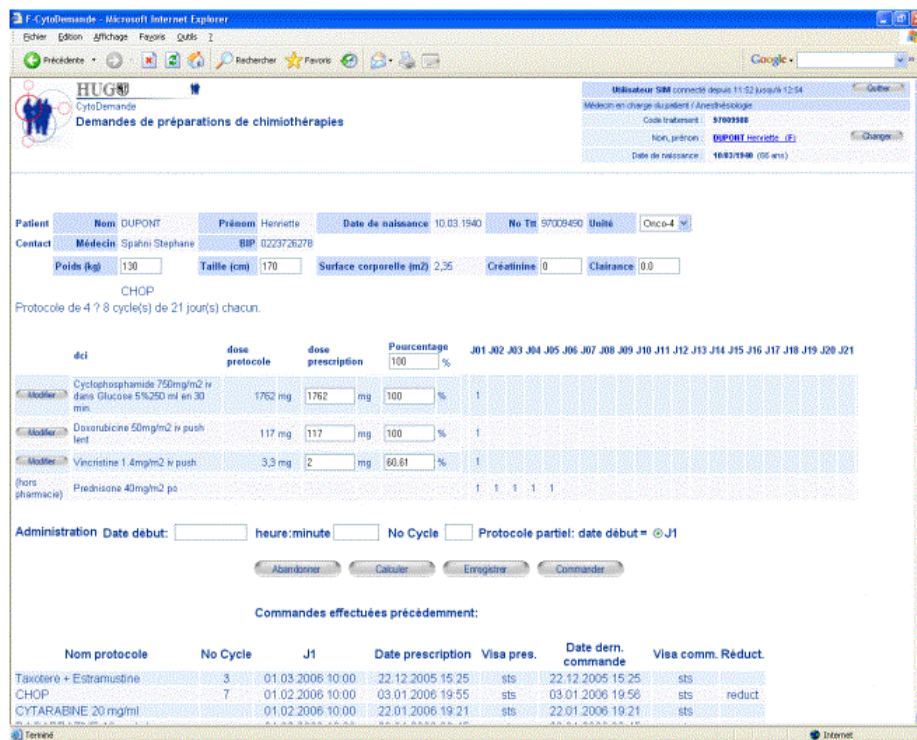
F-CytoDemande - Microsoft Internet Explorer

Fichier Edition Affichage Favoris Outils ?

Précédente Rechercher Favoris Google

HUG
CytoDemande
Demandes de préparations de chimiothérapies

Utilisateur SIM connecté depuis 11:52 jusqu'à 12:54 Quitter
Médecin en charge du patient / Anesthésiologie
Code traitement 97009588
Nom, prénom DUPONT Henriette (F) Changer
Date de naissance 10/03/1940 (66 ans)

| Patient | Nom | DUPONT | Prénom | Henriette | Date de naissance | 10.03.1940 | No Tt | 97009490 | Unité | Onco-4 |
|---|---|---|---|---|---|---|---|---|---|---|
| Contact | Médecin | Spahni Stephane | BIP | 0223726278 | | | | | | |

Poids (kg) 130 Taille (cm) 170 Surface corporelle (m2) 2,35 Créatinine 0 Clairance 0.0

CHOP
Protocole de 4 ? 8 cycle(s) de 21 jour(s) chacun.

| | dci | dose protocole | dose prescription | | Pourcentage 100 % | | J01 | J02 | J03 | J04 | J05 | J06 | J07 | J08 | J09 | J10 | J11 | J12 | J13 | J14 | J15 | J16 | J17 | J18 | J19 | J20 | J21 |
|---|---|---|---|---|---|---|---|---|---|---|---|---|---|---|---|---|---|---|---|---|---|---|---|---|---|---|---|
| Modifier | Cyclophosphamide 750mg/m2 iv dans Glucose 5%250 ml en 30 min. | 1762 mg | 1762 | mg | 100 | % | 1 | | | | | | | | | | | | | | | | | | | | |
| Modifier | Doxorubicine 50mg/m2 iv push lent | 117 mg | 117 | mg | 100 | % | 1 | | | | | | | | | | | | | | | | | | | | |
| Modifier | Vincristine 1.4mg/m2 iv push | 3,3 mg | 2 | mg | 60.61 | % | 1 | | | | | | | | | | | | | | | | | | | | |
| (hors pharmacie) | Prednisone 40mg/m2 po | | | | | | 1 | 1 | 1 | 1 | 1 | | | | | | | | | | | | | | | | |

Administration Date début: heure:minute No Cycle Protocole partiel: date début = J1

Abandonner Calculer Enregistrer Commander

Commandes effectuées précédemment:

| Nom protocole | No Cycle | J1 | Date prescription | Visa pres. | Date dern. commande | Visa comm. | Réduct. |
|---|---|---|---|---|---|---|---|
| Taxotere + Estramustine | 3 | 01.03.2006 10:00 | 22.12.2005 15:25 | sts | 22.12.2005 15:25 | sts | |
| CHOP | 7 | 01.02.2006 10:00 | 03.01.2006 19:55 | sts | 03.01.2006 19:56 | sts | reduct |
| CYTARABINE 20 mg/ml | | 01.02.2006 10:00 | 22.01.2006 19:21 | sts | 22.01.2006 19:21 | sts | |

Terminé Internet